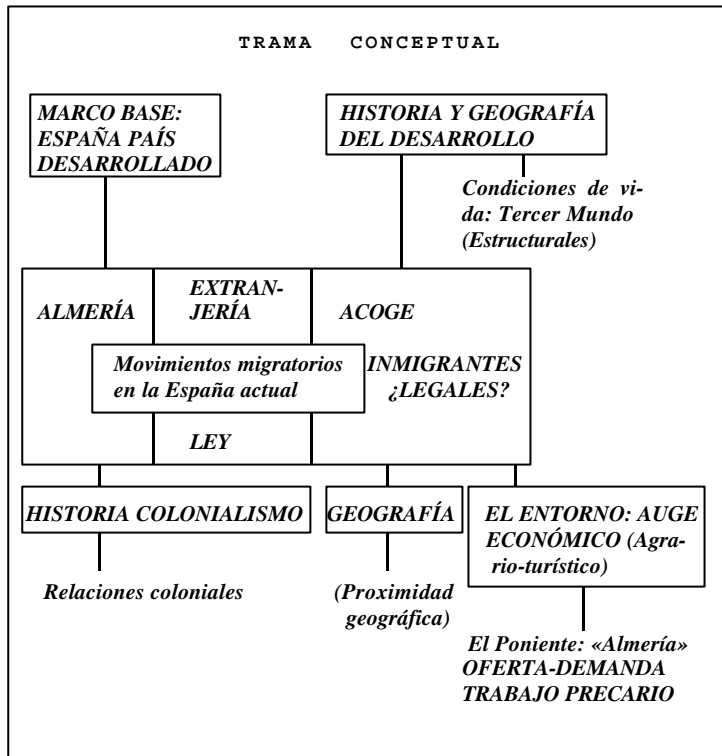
TRAMA CONCEPTUAL

MARCO BASE: ESPAÑA PAÍS DESARROLLADO

HISTORIA Y GEOGRAFÍA DEL DESARROLLO

Condiciones de vida: Tercer Mundo (Estructurales)

ALMERÍA

EXTRANJERÍA

ACOGE

Movimientos migratorios en la España actual

INMIGRANTES ¿LEGALES?

LEY

HISTORIA COLONIALISMO

GEOGRAFÍA

EL ENTORNO: AUGE ECONÓMICO (Agrario-turístico)

Relaciones coloniales

(Proximidad geográfica)

El Poniente: «Almería» OFERTA-DEMANDA TRABAJO PRECARIO